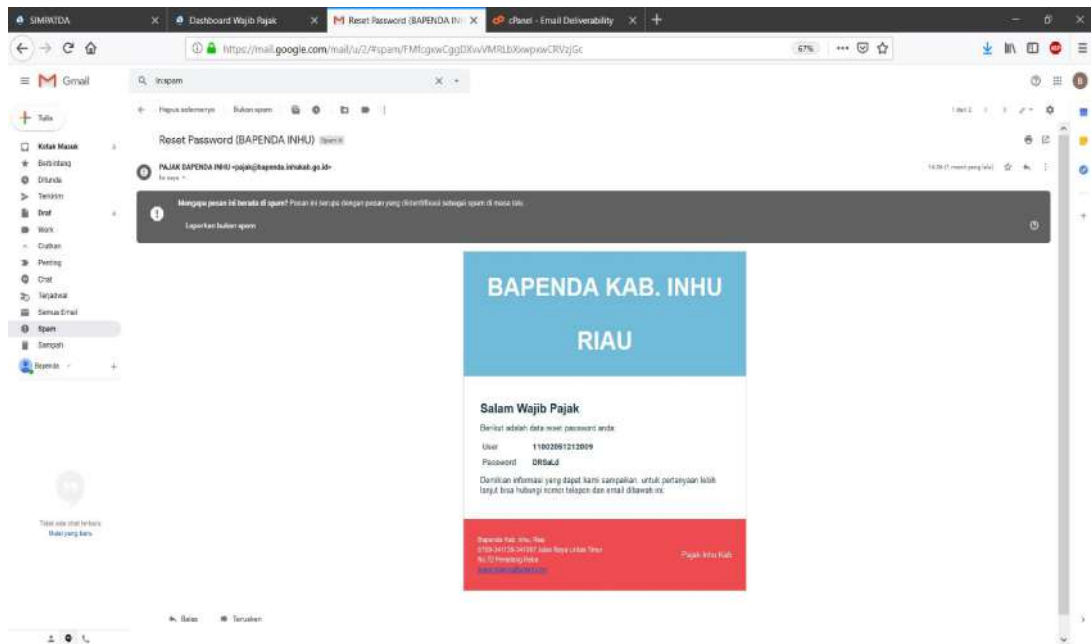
SIMPATDA | Dashboard Wajib Pajak | Reset Password (BAPENDA IN | cPanel - Email Deliverability

https://mail.google.com/mail/u/2/#spam/FMfcgxwCgqDXwVMRLbXkwpxwCRVzjGc

67%

Gmail

in:spam

Tulis

Kotak Masuk
Berbintang
Ditunda
Terkirim
Draf
Work
Diatkan
Penting
Chat
Terjadwal
Semua Email
Spam
Sampah

Bapenda

Tidak ada chat terbaru
Mulai yang baru

Hapus selamanya   Bukan spam

1 dari 2

Reset Password (BAPENDA INHU)   Spam

PAJAK BAPENDA INHU <pajak@bapenda.inhukab.go.id>
ke saya

14.06 (1 menit yang lalu)

Mengapa pesan ini berada di spam? Pesan ini serupa dengan pesan yang diidentifikasi sebagai spam di masa lalu.

Laporkan bukan spam

BAPENDA KAB. INHU

RIAU

Salam Wajib Pajak

Berikut adalah data reset password anda

| User | 11002051212009 |
|---|---|
| Password | DRSaLd |

Demikian informasi yang dapat kami sampaikan. untuk pertanyaan lebih lanjut bisa hubungi nomor telepon dan email dibawah ini:

Bapenda Kab. Inhu, Riau
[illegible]
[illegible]
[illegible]

Pajak Inhu Kab

Balas   Teruskan